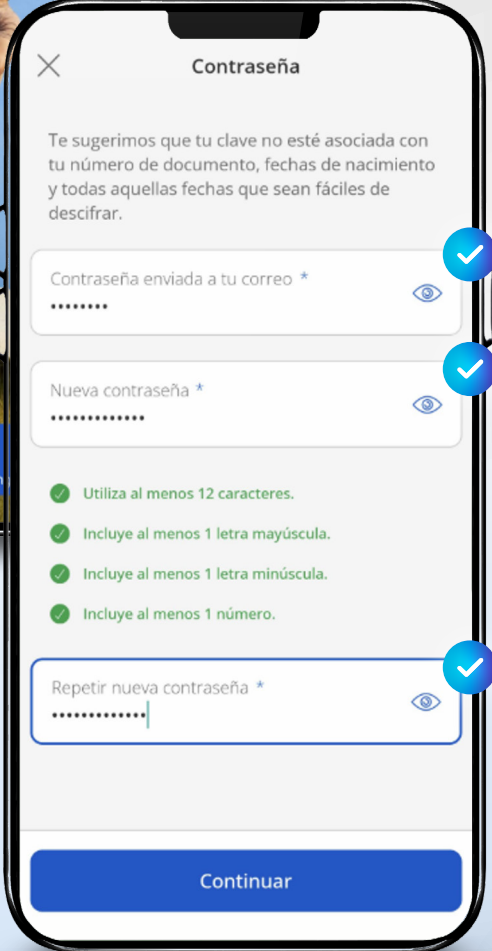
Contraseña

Te sugerimos que tu clave no esté asociada con tu número de documento, fechas de nacimiento y todas aquellas fechas que sean fáciles de descifrar.

Contraseña enviada a tu correo *
••••••••

Nueva contraseña *
•••••••••••••

Utiliza al menos 12 caracteres.

Incluye al menos 1 letra mayúscula.

Incluye al menos 1 letra minúscula.

Incluye al menos 1 número.

Repetir nueva contraseña *
•••••••••••••

Continuar